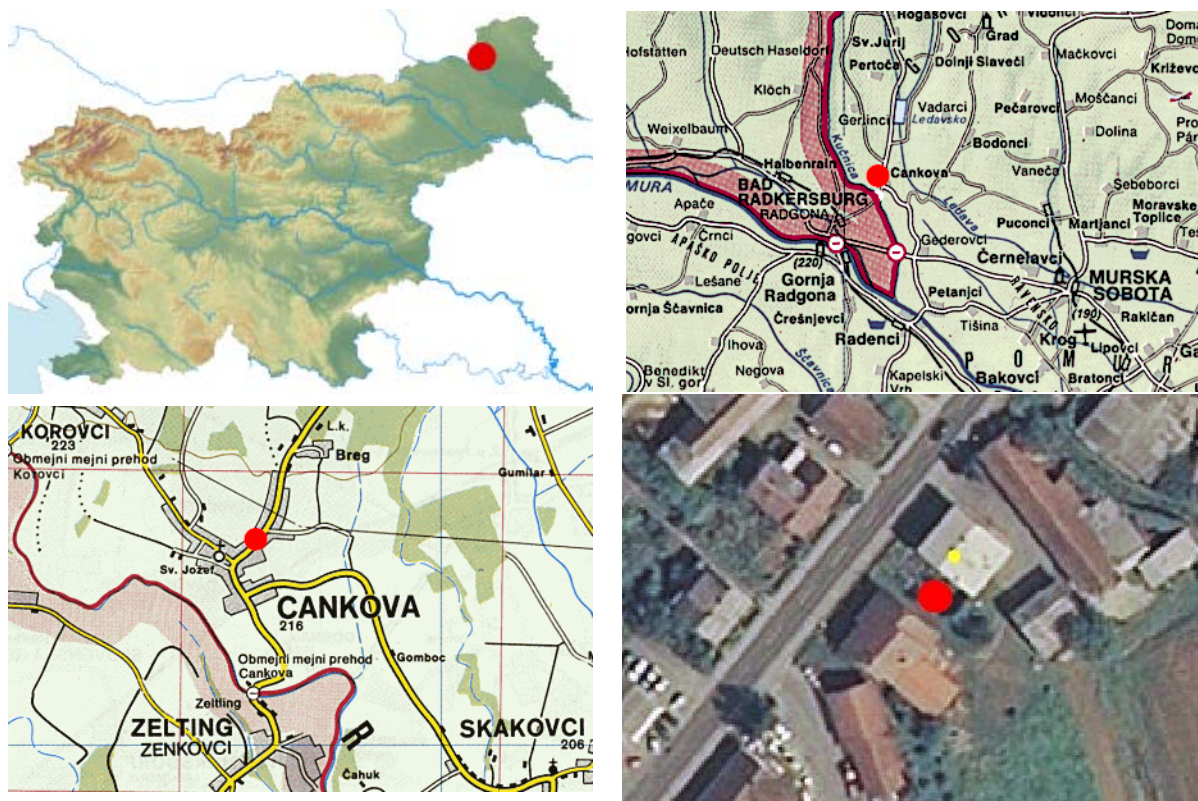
Rogašovci
Vidonci
Domo
Hofstatten
Deutsch Haseldorf
Sv.Jurij
Grad
Mačkovci
Križevc
Pertoča
Dolnji Slaveči
Klöch
Vadarci
Pečarovci
Moščanci
Gerlinci
Ledavsko
Weixelbaum
Dolina
Pro
Pár
Kučnica
Bodonci
Halbenrain
MURA
Cankova
Vaneča
Šeboborci
BAD RADKERSBURG
RADGONA
Apače
Moravske Toplice
Ledava
Puconci
Martjanci
Črnci
(220)
Gederovci
APAŠKO POLJE
Černelavci
ovci
Gornja Radgona
Lešane
MURSKA SOBOTA
RAVENSKO
Petanjci
(190)
ornja Ščavnica
Tišina
Rakičan
Črešnjevci
Radenci
Krog
Lipovci
Ihova
Ščavnica
POM
Benedikt v Sl. gor
Negova
Kapelski Vrh
Bakovci
Bratonci
Ga

KOROVCI
223
L.k.
Obmejni mejni prehod Korovci
Breg
Gumilar s.
Sv. Jožef
CANKOVA
216
Obmejni mejni prehod Cankova
Gomboc
Zelting
ZELTING
ZENKOVCI
SKAKOVCI
206
Čahuk